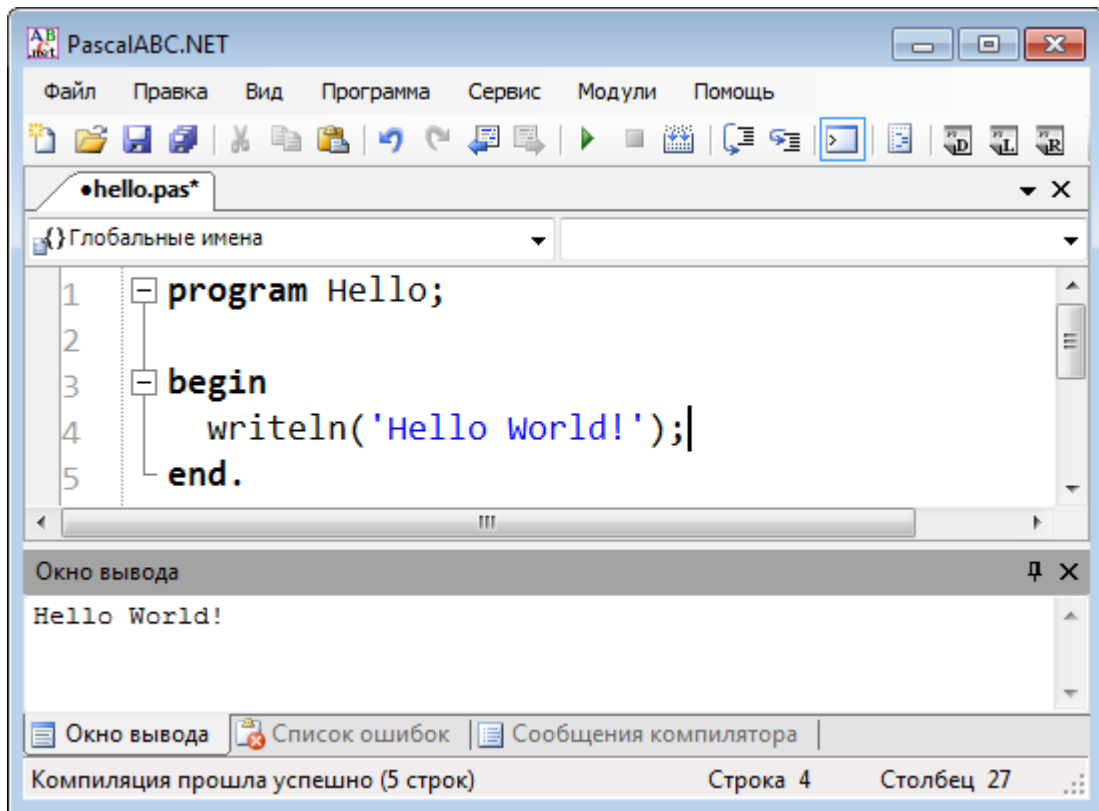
PascalABC.NET

Файл Правка Вид Программа Сервис Модули Помощь

•hello.pas*

{} Глобальные имена

1 program Hello;
2
3 begin
4 writeln('Hello World!');
5 end.

Окно вывода

Hello World!

Окно вывода | Список ошибок | Сообщения компилятора

Компиляция прошла успешно (5 строк) Строка 4 Столбец 27